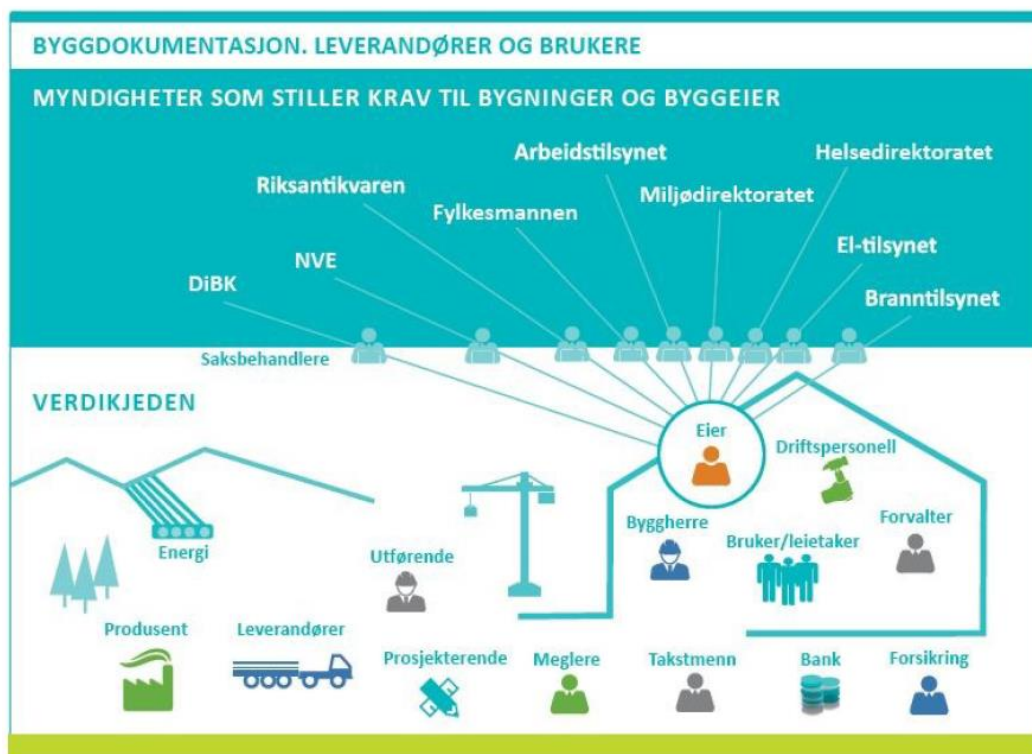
BYGGDOKUMENTASJON. LEVERANDØRER OG BRUKERE

MYNDIGHETER SOM STILLER KRAV TIL BYGNINGER OG BYGGEIER

Arbeidstilsynet
Helsedirektoratet
Riksantikvaren
Miljødirektoratet
Fylkesmannen
El-tilsynet
NVE
DiBK
Branntilsynet
Saksbehandlere

VERDIKJEDEN

Eier
Driftspersonell
Energi
Byggherre
Forvalter
Utførende
Bruker/leietaker
Produsent
Leverandører
Prosjekterende
Meglere
Takstmenn
Bank
Forsikring